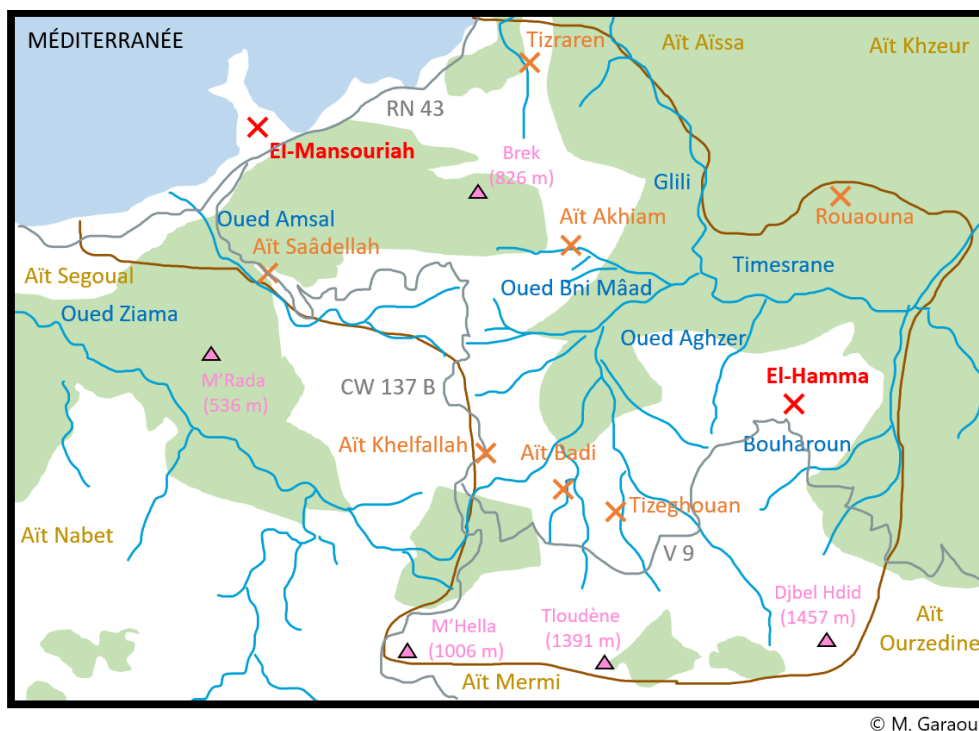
MÉDITERRANÉE
Tizraren
Aït Aïssa
Aït Khzeur
RN 43
El-Mansouriah
Brek
(826 m)
Glili
Aït Akhiam
Rouaouna
Oued Amsal
Aït Saâdellah
Aït Segoual
Timesrane
Oued Bni Mâad
Oued Ziama
Oued Aghzer
M'Rada
(536 m)
CW 137 B
El-Hamma
Aït Khelfallah
Aït Badi
Bouharoun
Tizeghouan
Aït Nabet
V 9
Djbel Hdid
(1457 m)
M'Hella
(1006 m)
Tloudène
(1391 m)
Aït
Ourzedine
Aït Mermi
© M. Garaou